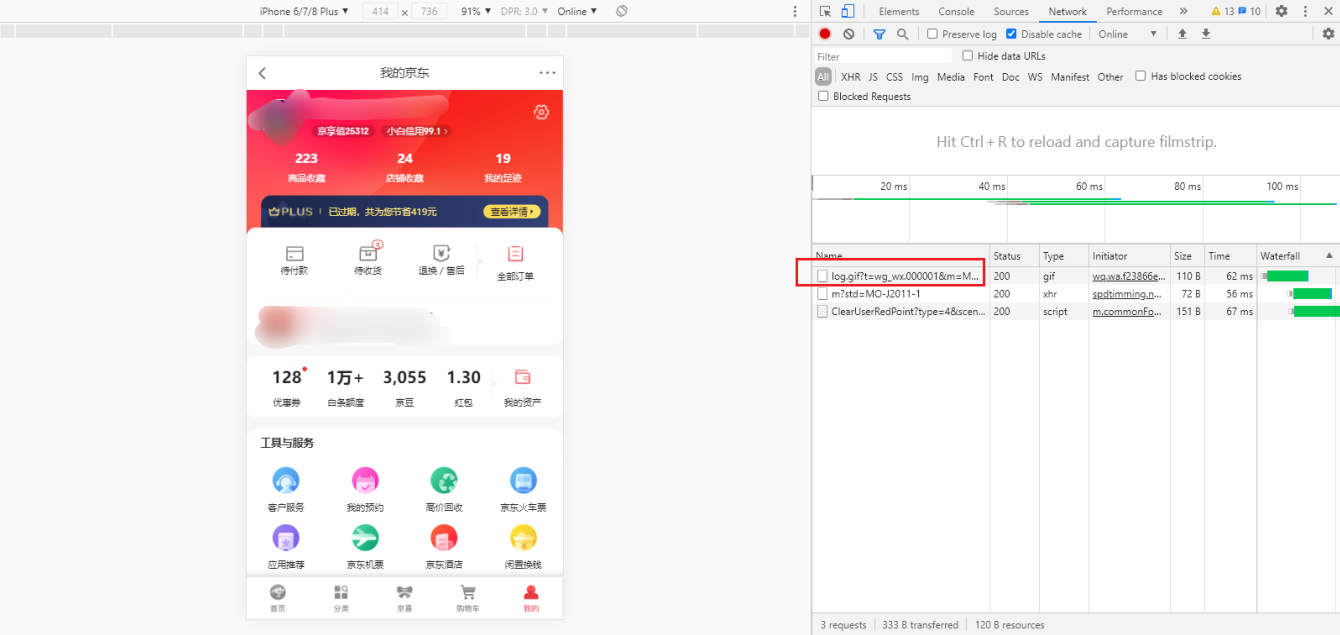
iPhone 6/7/8 Plus ▼ 414 × 736 91% ▼ DPR: 3.0 ▼ Online ▼

我的京东

京享值25312 小白信用99.1 ›

223
商品收藏

24
店铺收藏

19
我的足迹

PLUS | 已过期，共为您节省419元 查看详情 ›

待付款
待收货
退换 / 售后
全部订单

128
优惠券

1万+
白条额度

3,055
京豆

1.30
红包

我的资产

工具与服务

客户服务
我的预约
高价回收
京东火车票
应用推荐
京东机票
京东酒店
闲置换钱

首页
分类
京喜
购物车
我的

Elements Console Sources Network Performance » ⚠ 13 10

Preserve log Disable cache Online ▼

Filter Hide data URLs

All XHR JS CSS Img Media Font Doc WS Manifest Other Has blocked cookies

Blocked Requests

Hit Ctrl + R to reload and capture filmstrip.

20 ms 40 ms 60 ms 80 ms 100 ms

| Name | Status | Type | Initiator | Size | Time | Waterfall |
|---|---|---|---|---|---|---|
| log.gif?t=wg_wx.000001&m=M... | 200 | gif | wq.wa.f23866e... | 110 B | 62 ms | |
| m?std=MO-J2011-1 | 200 | xhr | spdtimming.n... | 72 B | 56 ms | |
| ClearUserRedPoint?type=4&scen... | 200 | script | m.commonFo... | 151 B | 67 ms | |

3 requests | 333 B transferred | 120 B resources